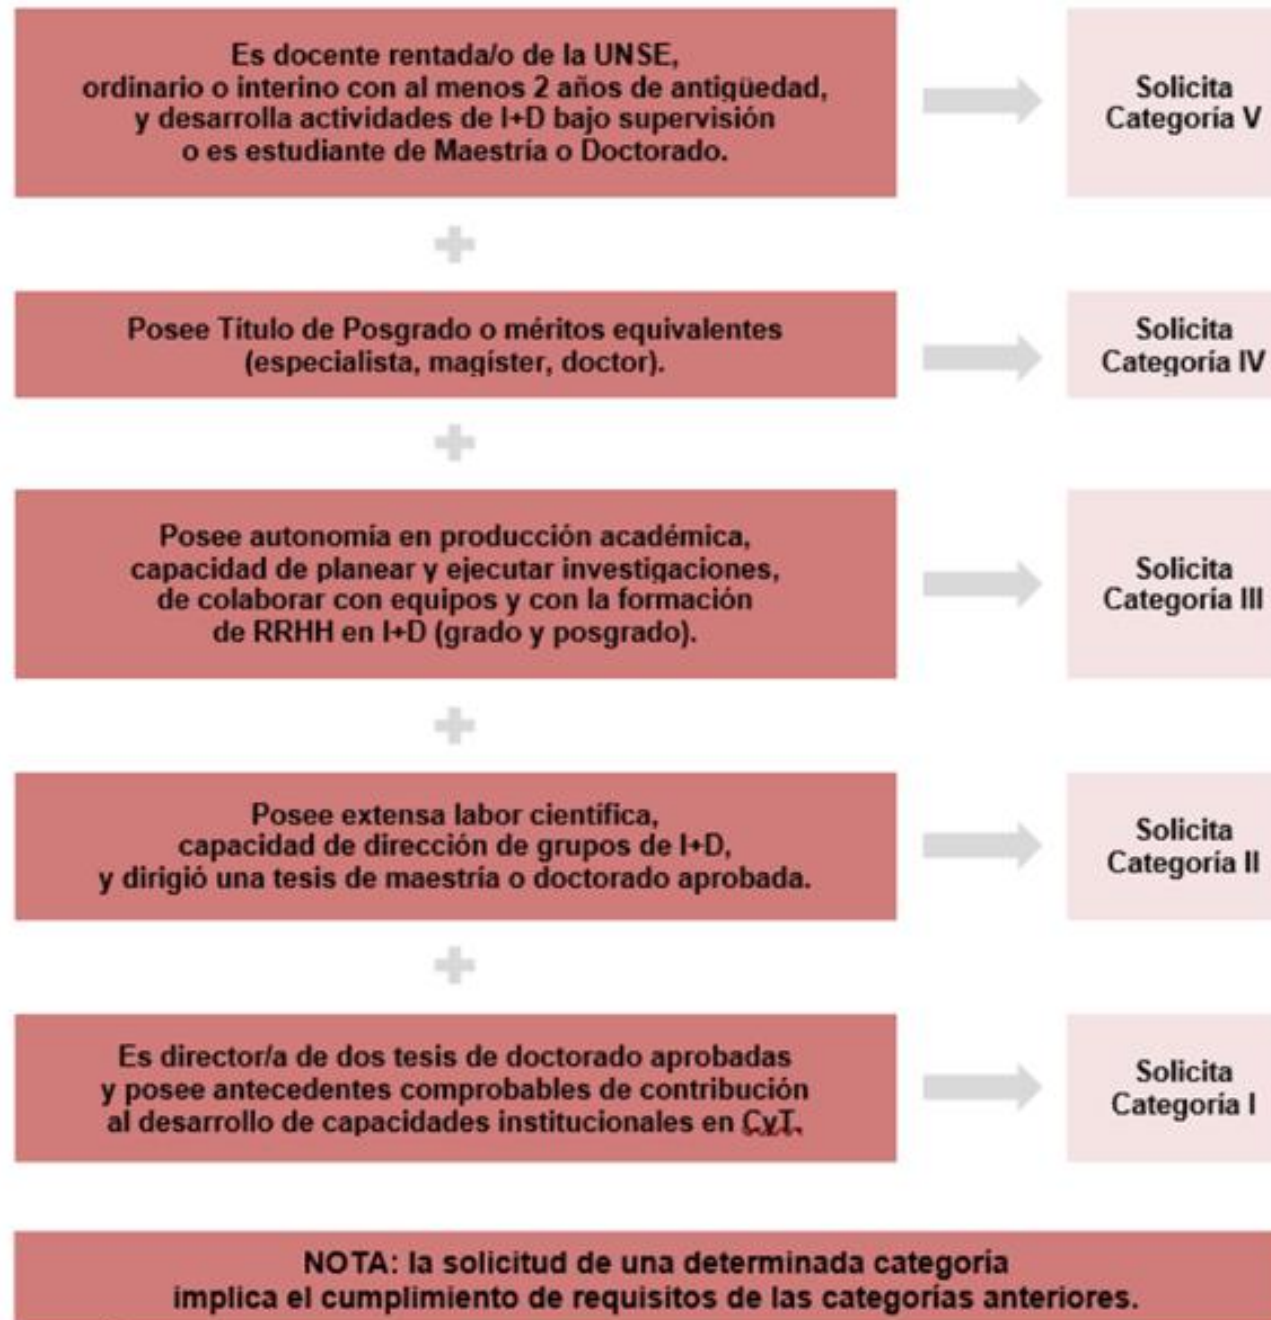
Es docente rentada/o de la UNSE, ordinario o interino con al menos 2 años de antigüedad, y desarrolla actividades de I+D bajo supervisión o es estudiante de Maestría o Doctorado.

Solicita Categoría V

Posee Título de Posgrado o méritos equivalentes (especialista, magíster, doctor).

Solicita Categoría IV

Posee autonomía en producción académica, capacidad de planear y ejecutar investigaciones, de colaborar con equipos y con la formación de RRHH en I+D (grado y posgrado).

Solicita Categoría III

Posee extensa labor científica, capacidad de dirección de grupos de I+D, y dirigió una tesis de maestría o doctorado aprobada.

Solicita Categoría II

Es director/a de dos tesis de doctorado aprobadas y posee antecedentes comprobables de contribución al desarrollo de capacidades institucionales en CyT.

Solicita Categoría I

NOTA: la solicitud de una determinada categoría implica el cumplimiento de requisitos de las categorías anteriores.